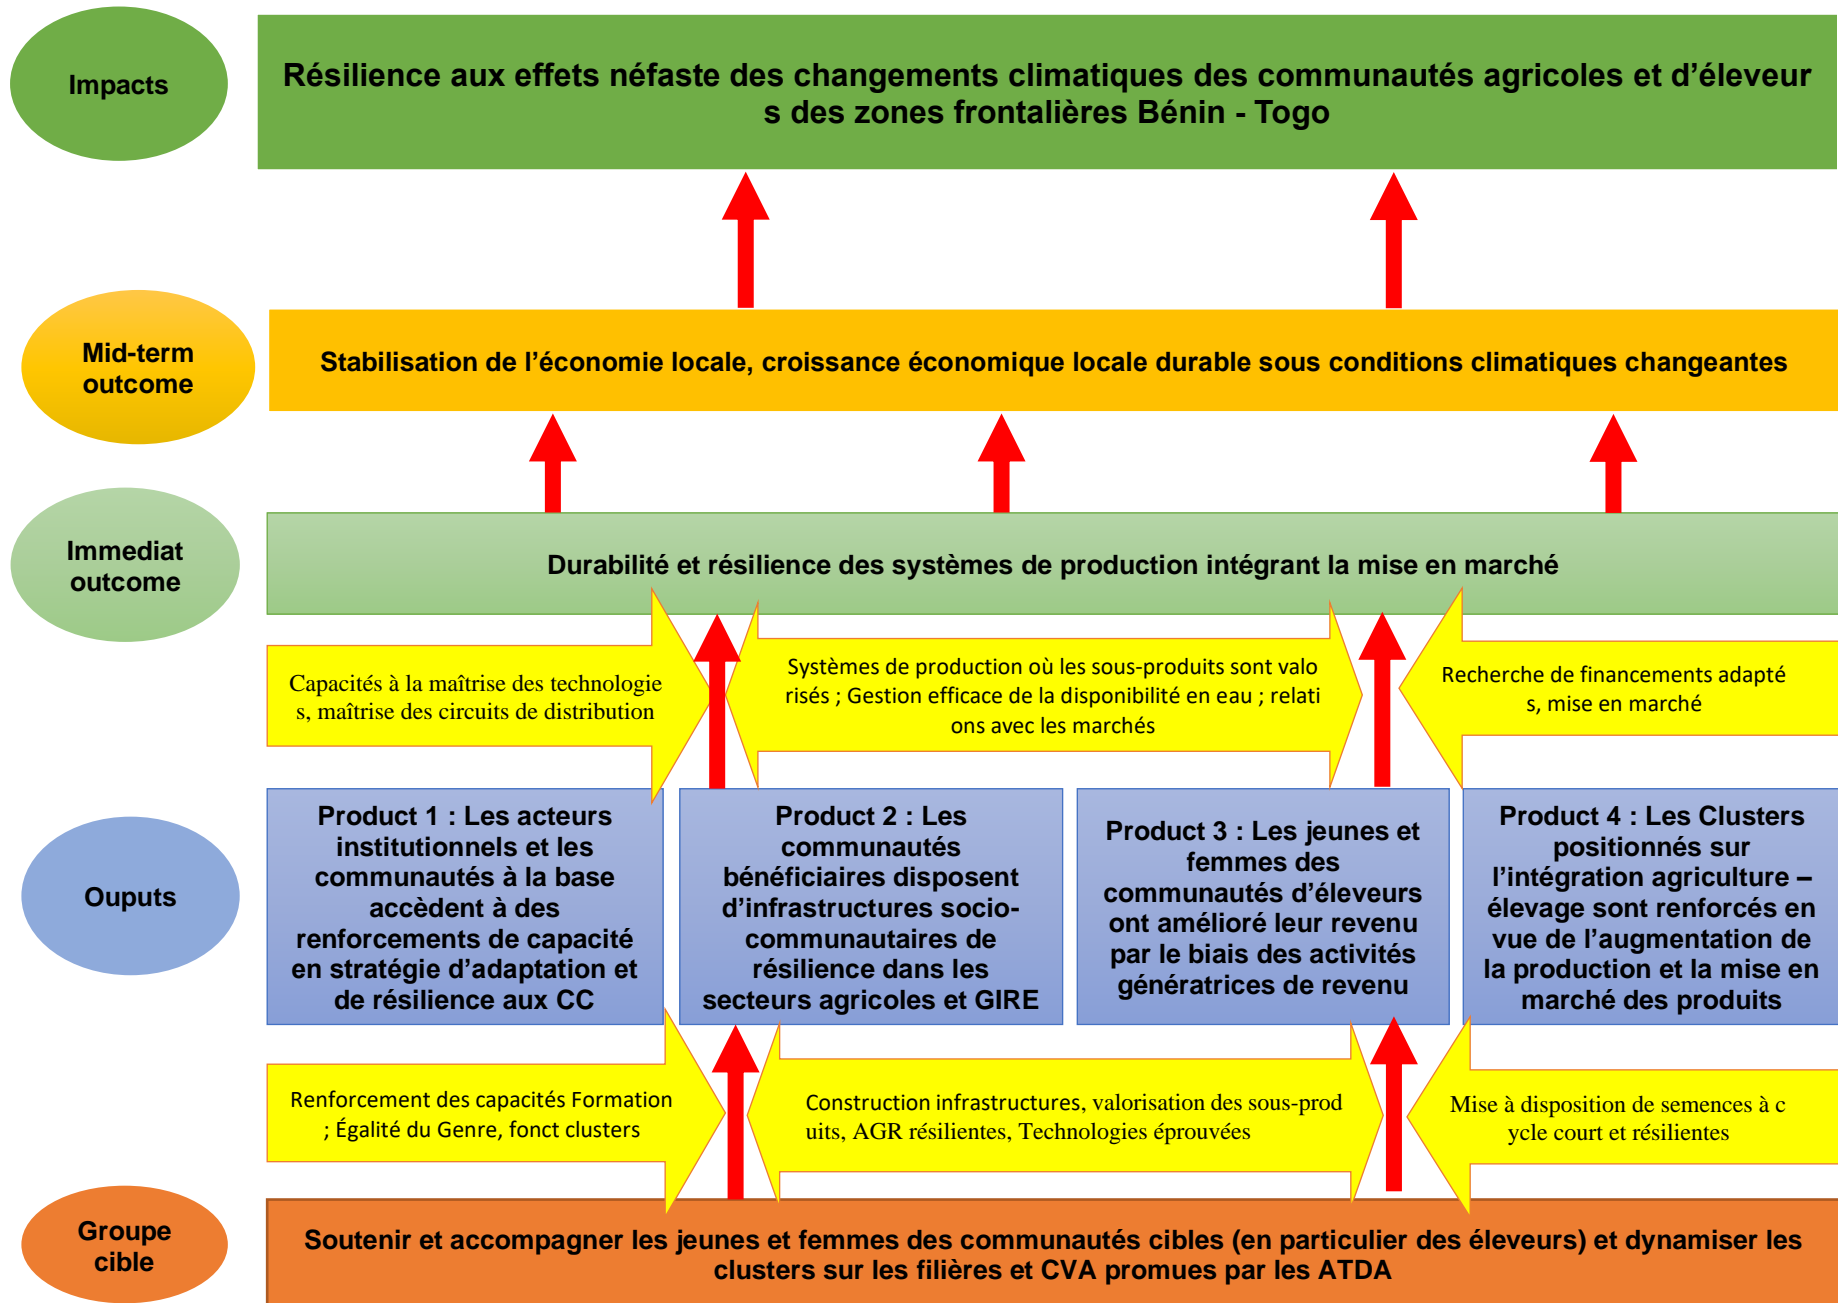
Impacts

Résilience aux effets néfaste des changements climatiques des communautés agricoles et d'éleveurs des zones frontalières Bénin - Togo

Mid-term outcome

Stabilisation de l'économie locale, croissance économique locale durable sous conditions climatiques changeantes

Immediat outcome

Durabilité et résilience des systèmes de production intégrant la mise en marché

Capacités à la maîtrise des technologies, maîtrise des circuits de distribution

Systèmes de production où les sous-produits sont valorisés ; Gestion efficace de la disponibilité en eau ; relations avec les marchés

Recherche de financements adaptés, mise en marché

Ouputs

Product 1 : Les acteurs institutionnels et les communautés à la base accèdent à des renforcements de capacité en stratégie d'adaptation et de résilience aux CC

Product 2 : Les communautés bénéficiaires disposent d'infrastructures socio-communautaires de résilience dans les secteurs agricoles et GIRE

Product 3 : Les jeunes et femmes des communautés d'éleveurs ont amélioré leur revenu par le biais des activités génératrices de revenu

Product 4 : Les Clusters positionnés sur l'intégration agriculture – élevage sont renforcés en vue de l'augmentation de la production et la mise en marché des produits

Renforcement des capacités Formation ; Égalité du Genre, fonct clusters

Construction infrastructures, valorisation des sous-produits, AGR résilientes, Technologies éprouvées

Mise à disposition de semences à cycle court et résilientes

Groupe cible

Soutenir et accompagner les jeunes et femmes des communautés cibles (en particulier des éleveurs) et dynamiser les clusters sur les filières et CVA promues par les ATDA